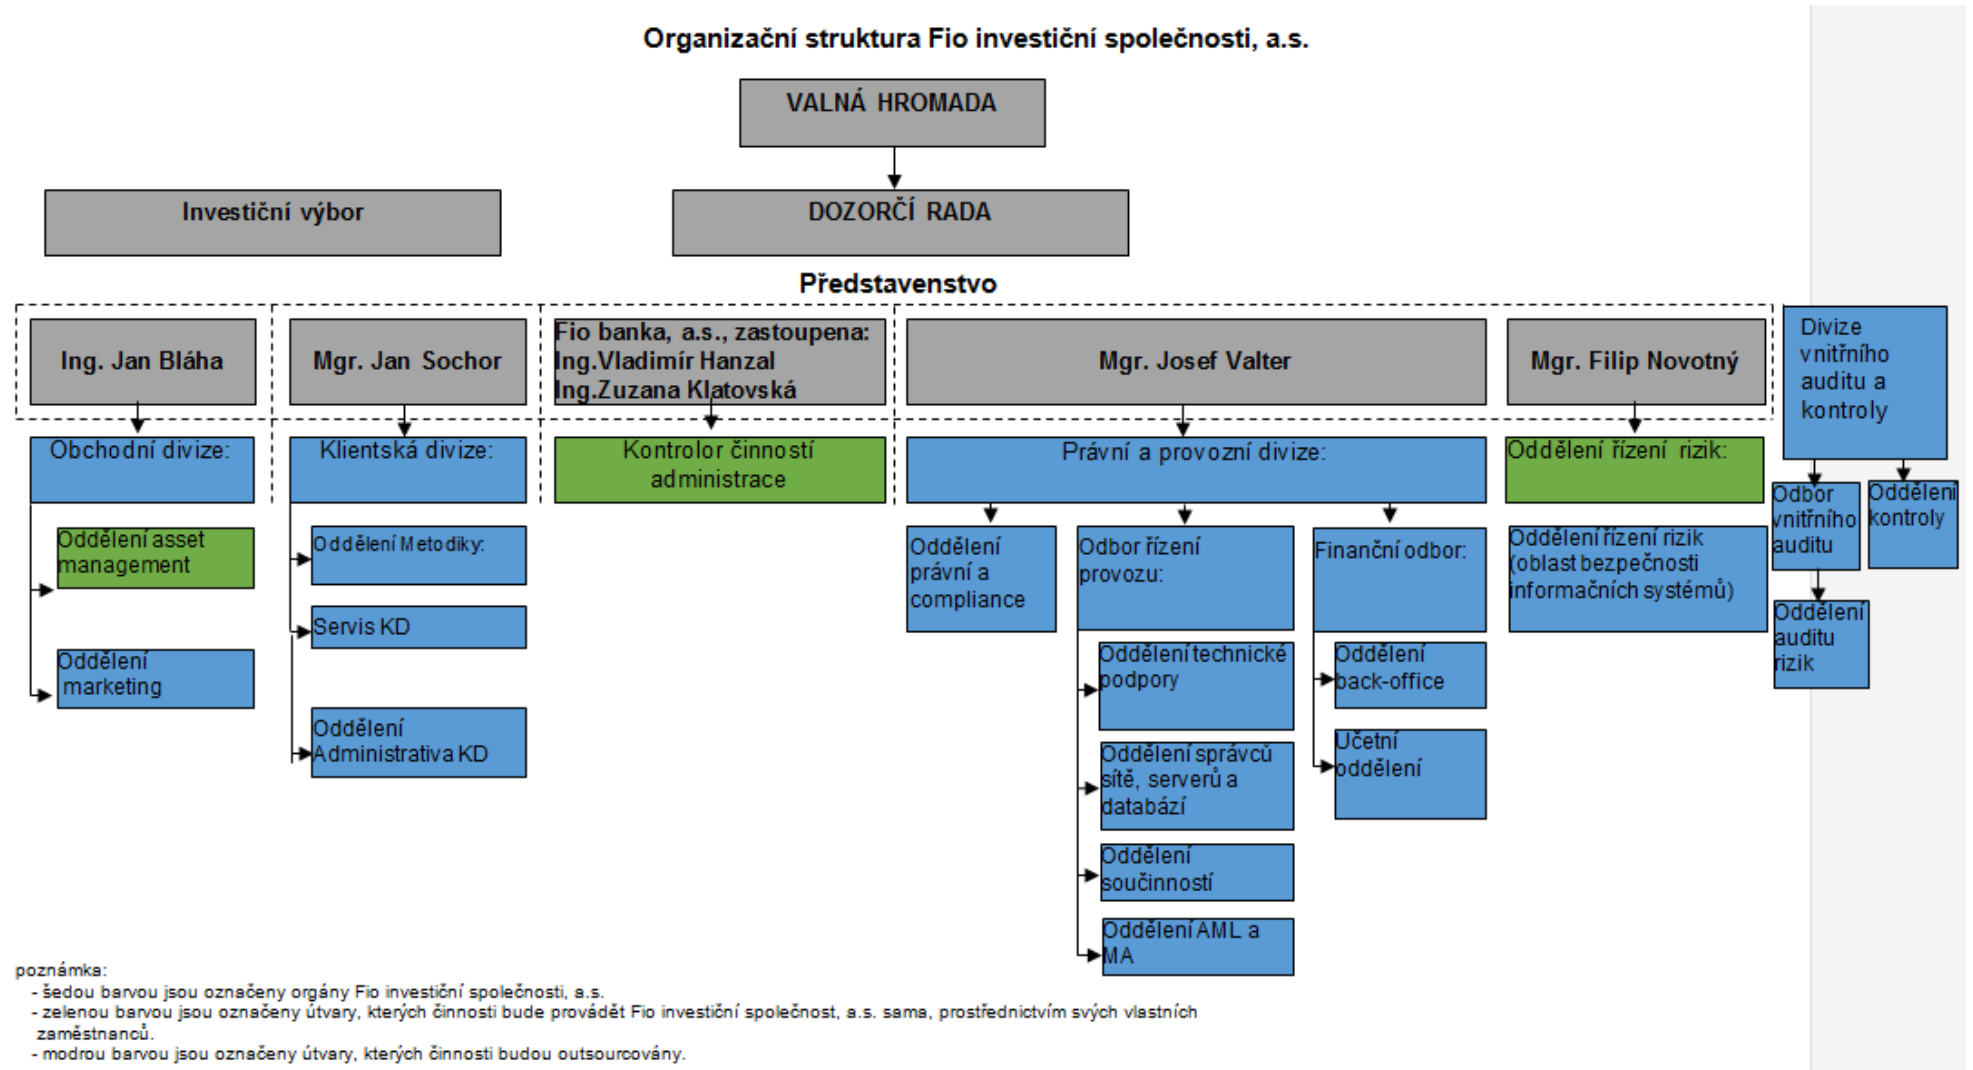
Organizační struktura Fio investiční společnosti, a.s.

VALNÁ HROMADA

Investiční výbor

DOZORČÍ RADA

Představenstvo

Ing. Jan Bláha

Obchodní divize:

Oddělení asset management

Oddělení marketing

Mgr. Jan Sochor

Klientská divize:

Oddělení Metodiky:

Servis KD

Oddělení Administrativa KD

Fio banka, a.s., zastoupena: Ing.Vladimír Hanzal Ing.Zuzana Klatovská

Kontrolor činností administrace

Mgr. Josef Valter

Právní a provozní divize:

Oddělení právní a compliance

Odbor řízení provozu:

Oddělení technické podpory

Oddělení správců sítě, serverů a databází

Oddělení součinností

Oddělení AML a MA

Finanční odbor:

Oddělení back-office

Účetní oddělení

Mgr. Filip Novotný

Oddělení řízení rizik:

Oddělení řízení rizik (oblast bezpečnosti informačních systémů)

Divize vnitřního auditu a kontroly

Odbor vnitřního auditu

Oddělení kontroly

Oddělení auditu rizik

poznámka:
- šedou barvou jsou označeny orgány Fio investiční společnosti, a.s.
- zelenou barvou jsou označeny útvary, kterých činnosti bude provádět Fio investiční společnost, a.s. sama, prostřednictvím svých vlastních zaměstnanců.
- modrou barvou jsou označeny útvary, kterých činnosti budou outsourcovány.